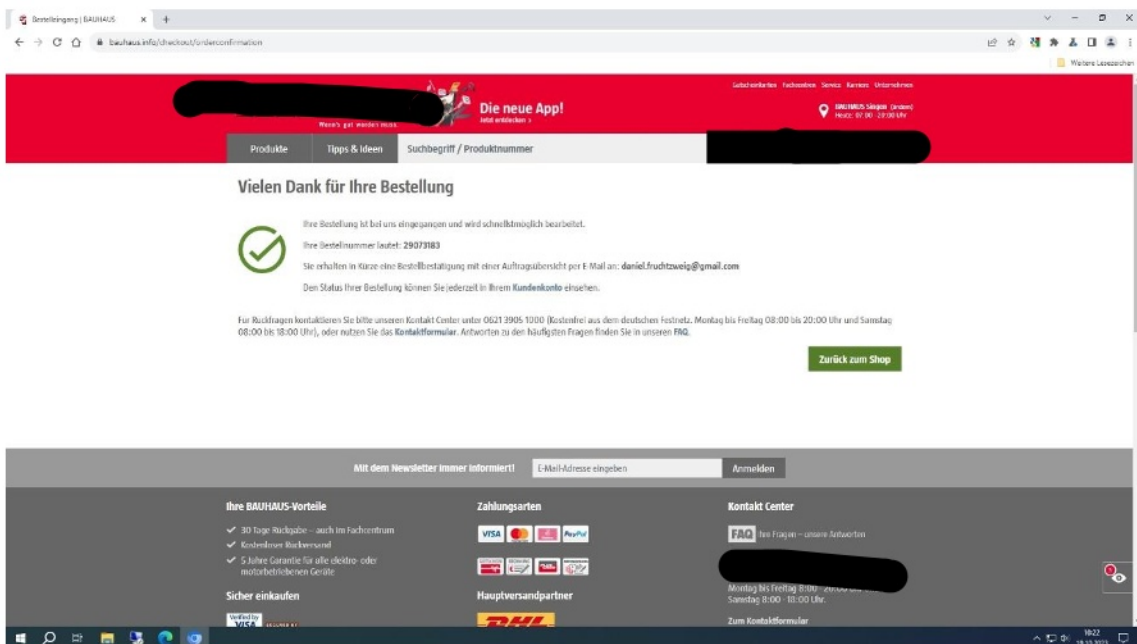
Bestelleingang | BAUHAUS

bauhaus.info/checkout/orderconfirmation

Weitere Lesezeichen

Wenn's gut werden muss.

Die neue App!
Jetzt entdecken >

Gutscheinkarten Fachcentren Service Karriere Unternehmen

BAUHAUS Singen (Ändern)
Heute: 07:00 - 20:00 Uhr

Produkte | Tipps & Ideen | Suchbegriff / Produktnummer

Vielen Dank für Ihre Bestellung

Ihre Bestellung ist bei uns eingegangen und wird schnellstmöglich bearbeitet.

Ihre Bestellnummer lautet: 29073183

Sie erhalten in Kürze eine Bestellbestätigung mit einer Auftragsübersicht per E-Mail an: daniel.fruchtzweig@gmail.com

Den Status Ihrer Bestellung können Sie jederzeit in Ihrem Kundenkonto einsehen.

Für Rückfragen kontaktieren Sie bitte unseren Kontakt Center unter 0621 3905 1000 (Kostenfrei aus dem deutschen Festnetz. Montag bis Freitag 08:00 bis 20:00 Uhr und Samstag 08:00 bis 18:00 Uhr), oder nutzen Sie das Kontaktformular. Antworten zu den häufigsten Fragen finden Sie in unseren FAQ.

Zurück zum Shop

Mit dem Newsletter immer informiert! E-Mail-Adresse eingeben Anmelden

Ihre BAUHAUS-Vorteile
✓ 30 Tage Rückgabe – auch im Fachcentrum
✓ Kostenloser Rückversand
✓ 5 Jahre Garantie für alle elektro- oder motorbetriebenen Geräte

Sicher einkaufen
Verified by VISA

Zahlungsarten
VISA PayPal

Hauptversandpartner
DHL

Kontakt Center
FAQ Ihre Fragen – unsere Antworten
Montag bis Freitag 8:00 - 20:00 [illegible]
Samstag 8:00 - 18:00 Uhr.
Zum Kontaktformular

16:22